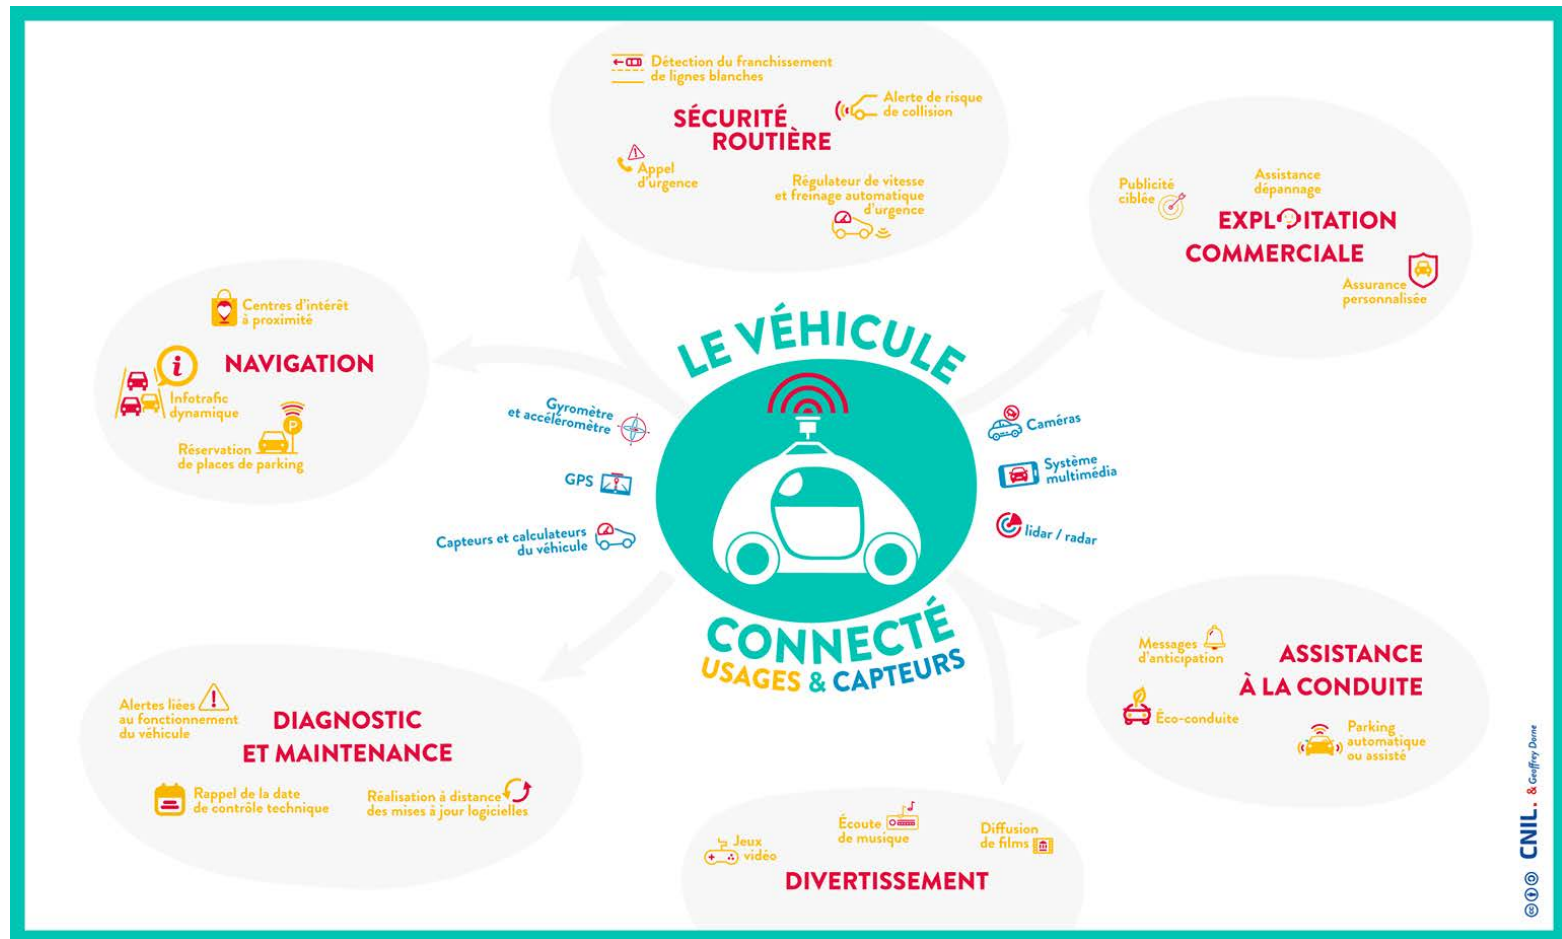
Détection du franchissement de lignes blanches

SÉCURITÉ ROUTIÈRE

Alerte de risque de collision

Appel d'urgence

Régulateur de vitesse et freinage automatique d'urgence

Publicité ciblée

Assistance dépannage

EXPLOITATION COMMERCIALE

Assurance personnalisée

Centres d'intérêt à proximité

NAVIGATION

Infotrafic dynamique

Réservation de places de parking

LE VÉHICULE CONNECTÉ

USAGES & CAPTEURS

Gyromètre et accéléromètre

GPS

Capteurs et calculateurs du véhicule

Caméras

Système multimédia

lidar / radar

Messages d'anticipation

ASSISTANCE À LA CONDUITE

Éco-conduite

Parking automatique ou assisté

Alertes liées au fonctionnement du véhicule

DIAGNOSTIC ET MAINTENANCE

Rappel de la date de contrôle technique

Réalisation à distance des mises à jour logicielles

Jeux vidéo

Écoute de musique

Diffusion de films

DIVERTISSEMENT

CNIL. & Geoffrey Dorne